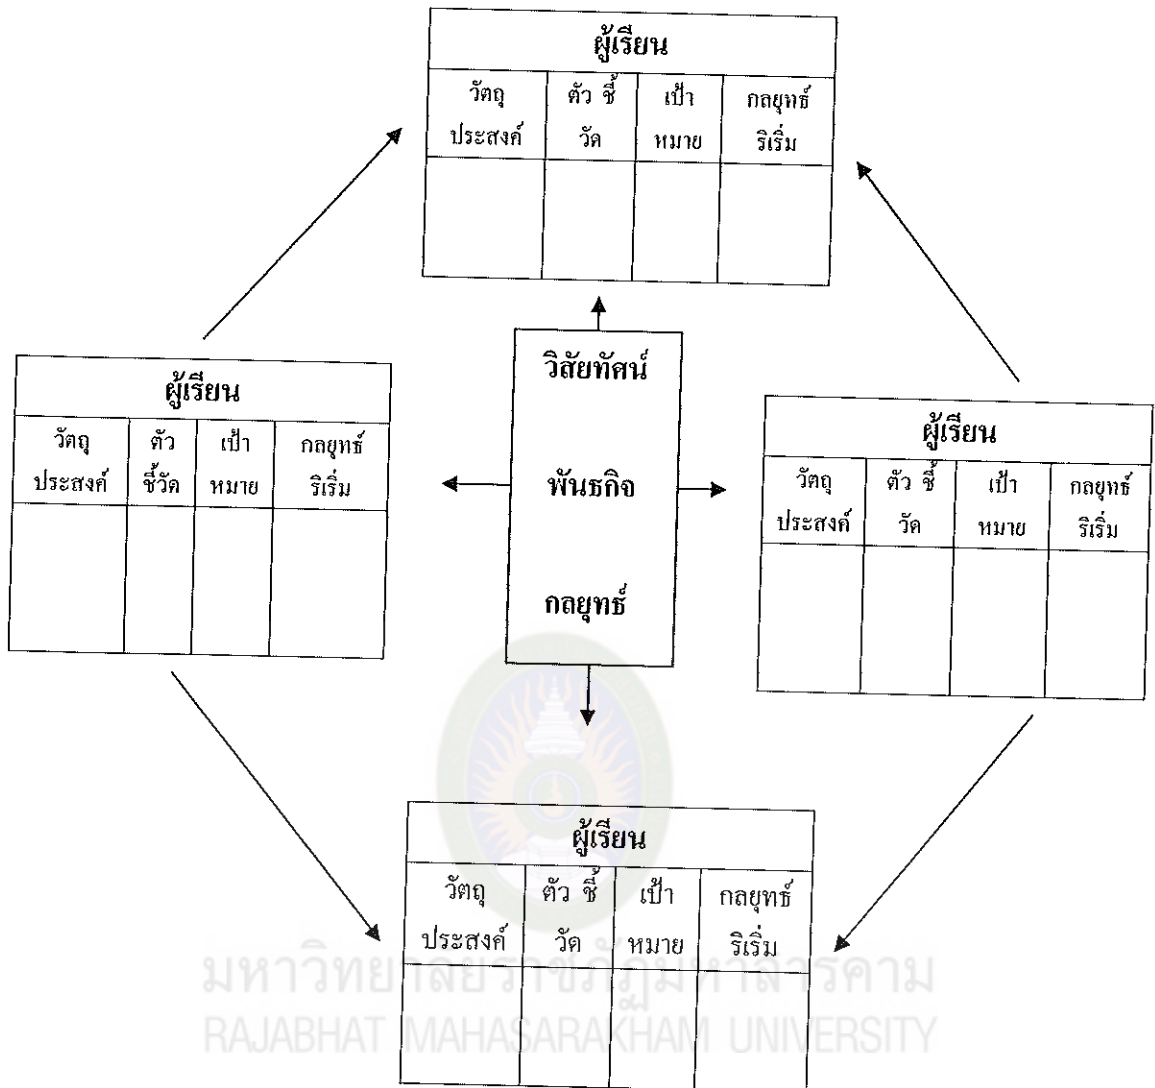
| ผู้เรียน | | | |
|---|---|---|---|
| วัตถุประสงค์ | ตัว ชี้วัด | เป้าหมาย | กลยุทธ์ริเริ่ม |
| | | | |

| ผู้เรียน | | | |
|---|---|---|---|
| วัตถุประสงค์ | ตัวชี้วัด | เป้าหมาย | กลยุทธ์ริเริ่ม |
| | | | |

วิสัยทัศน์

พันธกิจ

กลยุทธ์

| ผู้เรียน | | | |
|---|---|---|---|
| วัตถุประสงค์ | ตัว ชี้วัด | เป้าหมาย | กลยุทธ์ริเริ่ม |
| | | | |

| ผู้เรียน | | | |
|---|---|---|---|
| วัตถุประสงค์ | ตัว ชี้วัด | เป้าหมาย | กลยุทธ์ริเริ่ม |
| | | | |

มหาวิทยาลัยราชภัฏมหาสารคาม
RAJABHAT MAHASARAKHAM UNIVERSITY